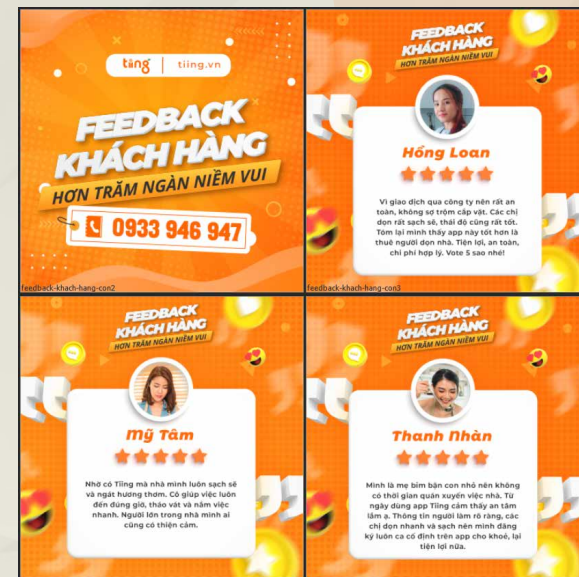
ting | tiing.vn

FEEDBACK KHÁCH HÀNG

HƠN TRĂM NGÀN NIỀM VUI

0933 946 947

feedback-khach-hang-con2

FEEDBACK KHÁCH HÀNG

HƠN TRĂM NGÀN NIỀM VUI

Hồng Loan

Vì giao dịch qua công ty nên rất an toàn, không sợ trộm cắp vặt. Các chị dọn rất sạch sẽ, thái độ cũng rất tốt. Tóm lại mình thấy app này tốt hơn là thuê người dọn nhà. Tiện lợi, an toàn, chi phí hợp lý. Vote 5 sao nhé!

feedback-khach-hang-con3

FEEDBACK KHÁCH HÀNG

HƠN TRĂM NGÀN NIỀM VUI

Mỹ Tâm

Nhờ có Tiing mà nhà mình luôn sạch sẽ và ngát hương thơm. Cô giúp việc luôn đến đúng giờ, tháo vát và nấu việc nhanh. Người lớn trong nhà mình ai cũng có thiện cảm.

FEEDBACK KHÁCH HÀNG

HƠN TRĂM NGÀN NIỀM VUI

Thanh Nhàn

Mình là mẹ bỉm bận con nhỏ nên không có thời gian quán xuyến việc nhà. Từ ngày dùng app Tiing cảm thấy an tâm lắm a. Thông tin người làm rõ ràng, các chị dọn nhanh và sạch nên mình đăng ký luôn ca cố định trên app cho khoẻ, lại tiện lợi nữa.